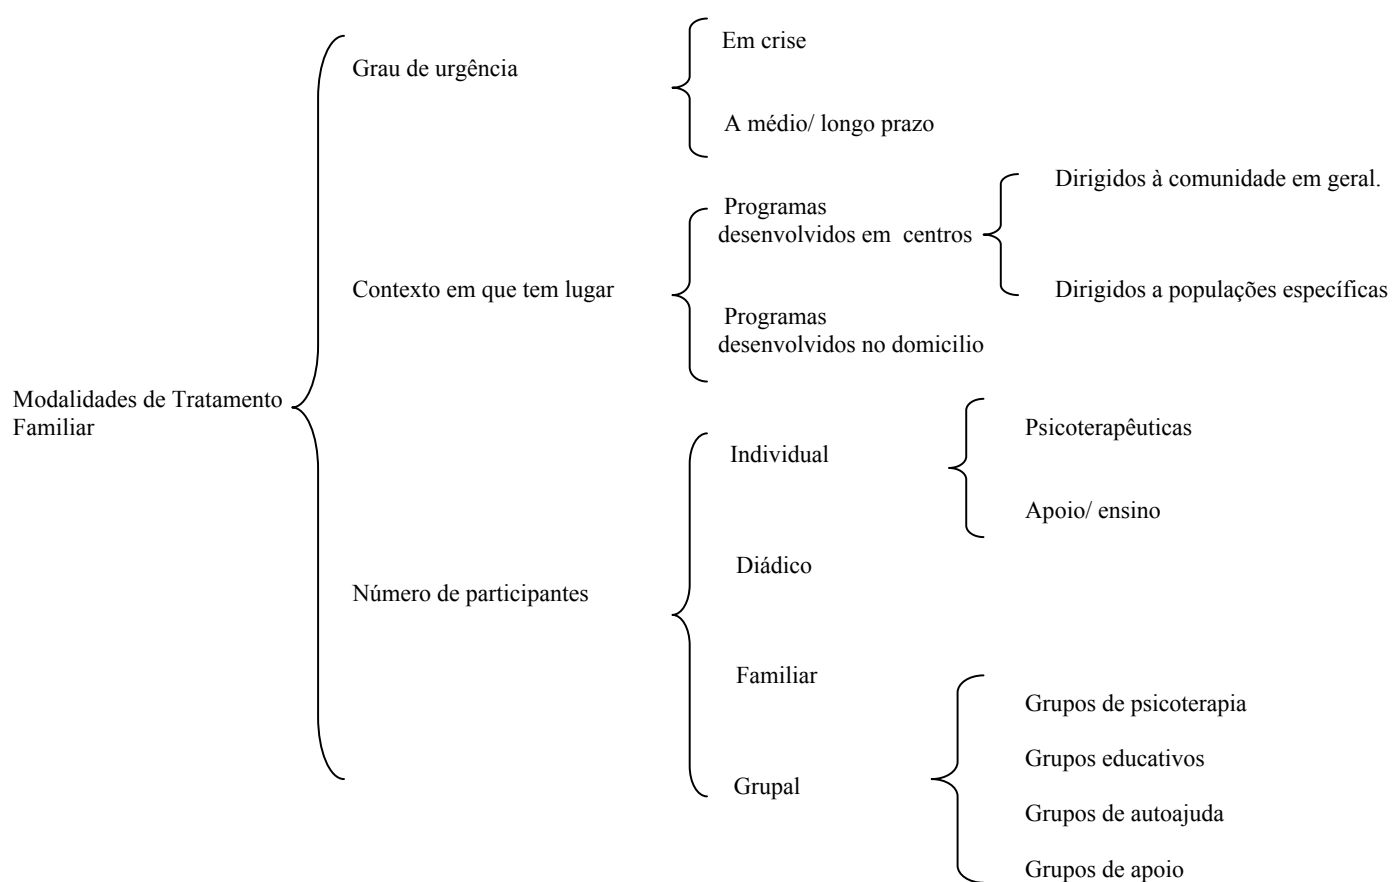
Modalidades de Tratamento Familiar

Grau de urgência

Em crise

A médio/ longo prazo

Contexto em que tem lugar

Programas desenvolvidos em centros

Dirigidos à comunidade em geral.

Dirigidos a populações específicas

Programas desenvolvidos no domicilio

Número de participantes

Individual

Psicoterapêuticas

Apoio/ ensino

Diádico

Familiar

Grupal

Grupos de psicoterapia

Grupos educativos

Grupos de autoajuda

Grupos de apoio